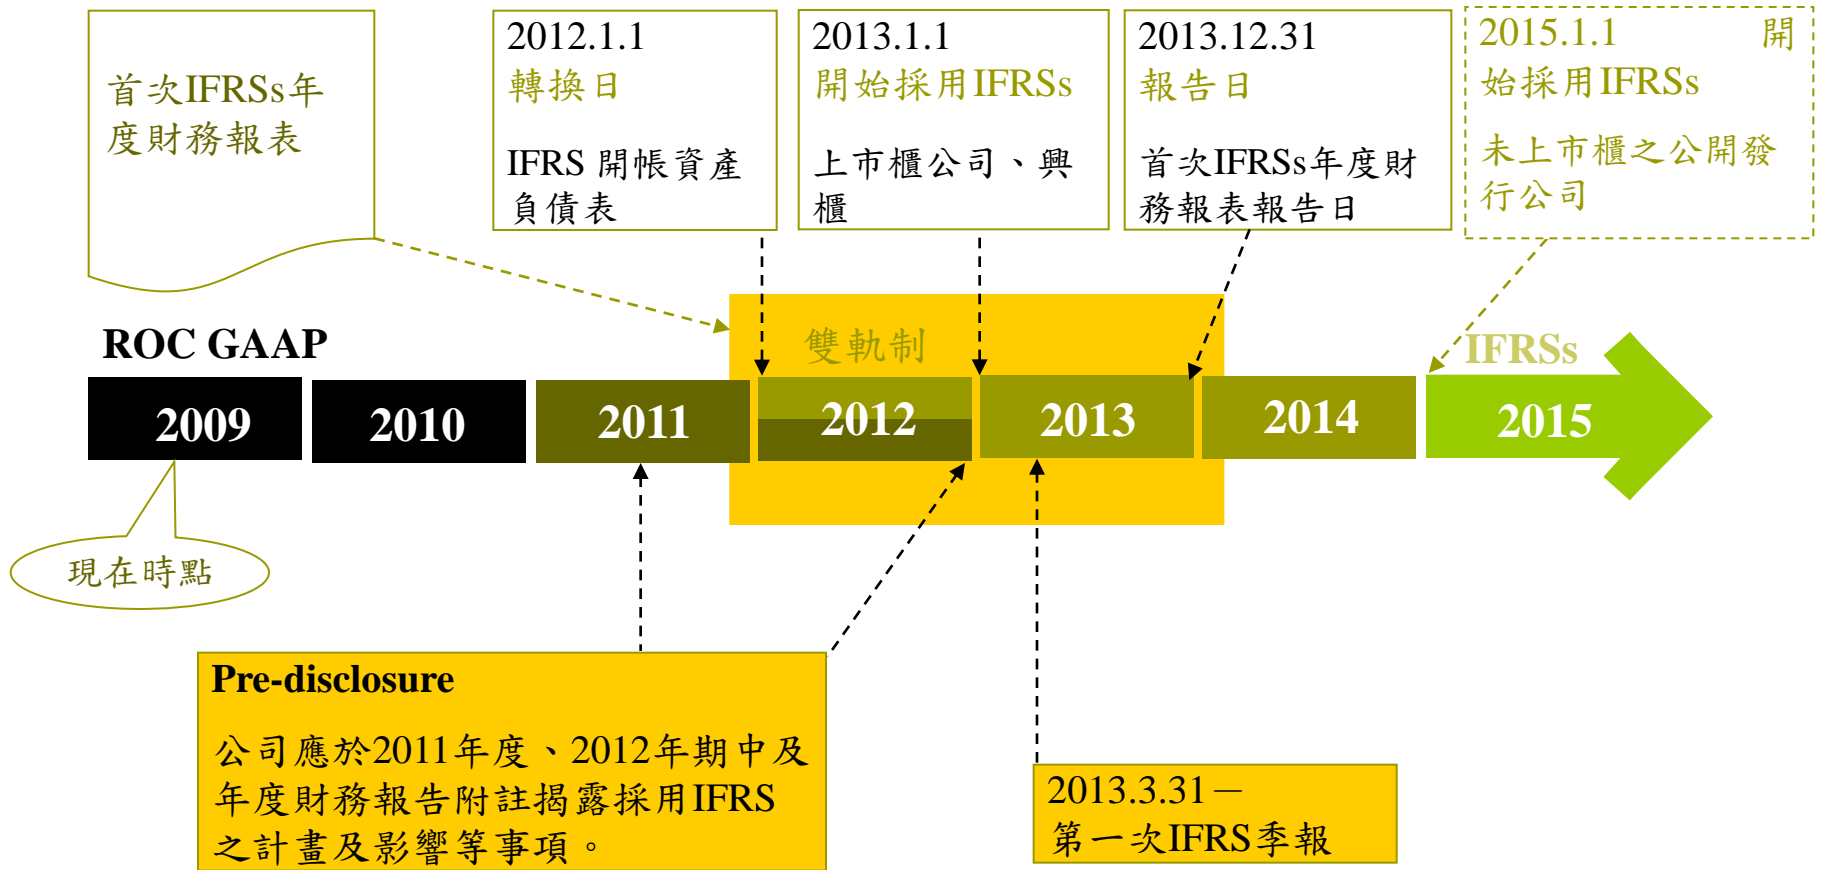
首次IFRSs年度財務報表

2012.1.1
轉換日

IFRS 開帳資產負債表

2013.1.1
開始採用IFRSs

上市櫃公司、興櫃

2013.12.31
報告日

首次IFRSs年度財務報表報告日

2015.1.1 開始採用IFRSs

未上市櫃之公開發行公司

雙軌制

ROC GAAP

IFRSs

2009

2010

2011

2012

2013

2014

2015

現在時點

Pre-disclosure

公司應於2011年度、2012年期中及年度財務報告附註揭露採用IFRS之計畫及影響等事項。

2013.3.31－
第一次IFRS季報